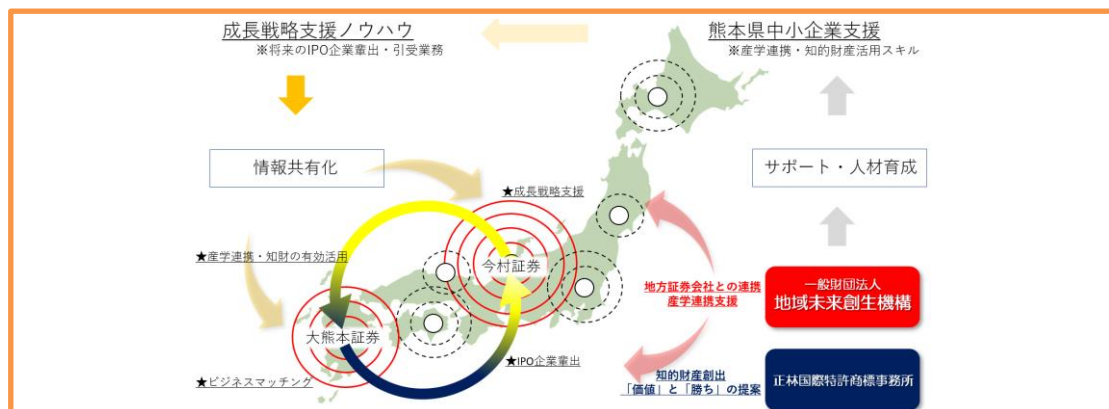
成長戦略支援ノウハウ
※将来のIPO企業輩出・引受業務

熊本県中小企業支援
※産学連携・知的財産活用スキル

情報共有化

サポート・人材育成

★成長戦略支援

★産学連携・知財の有効活用

今村証券

大熊本証券

地方証券会社との連携
産学連携支援

一般財団法人
地域未来創生機構

★IPO企業輩出

知的財産創出
「価値」と「勝ち」の提案

正林国際特許商標事務所

★ビジネスマッチング